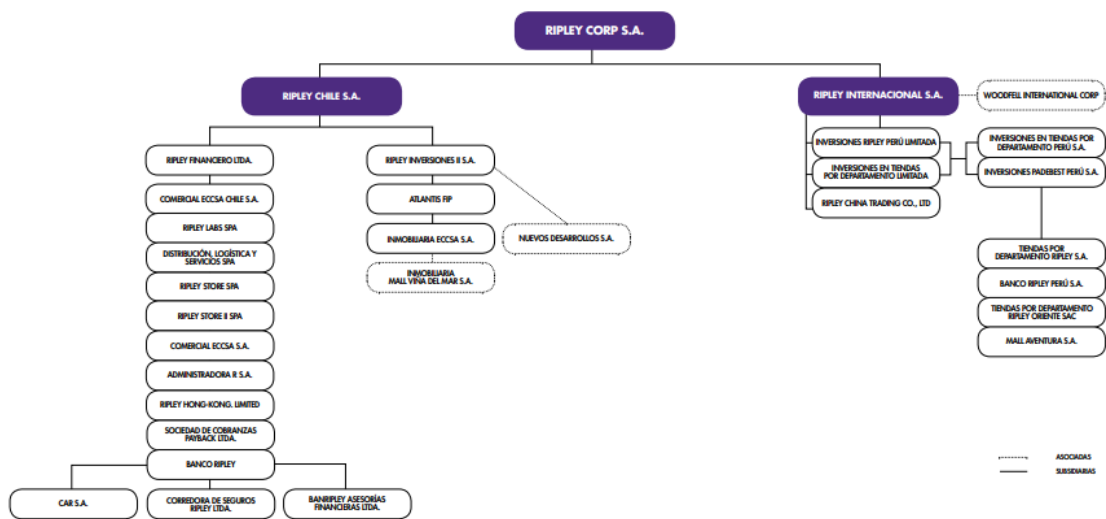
RIPLEY CORP S.A.

RIPLEY CHILE S.A.

RIPLEY FINANCIERO LTDA.

COMERCIAL ECCSA CHILE S.A.

RIPLEY LABS SPA

DISTRIBUCIÓN, LOGÍSTICA Y SERVICIOS SPA

RIPLEY STORE SPA

RIPLEY STORE II SPA

COMERCIAL ECCSA S.A.

ADMINISTRADORA R S.A.

RIPLEY HONG-KONG. LIMITED

SOCIEDAD DE COBRANZAS PAYBACK LTDA.

BANCO RIPLEY

CAR S.A.

CORREDORA DE SEGUROS RIPLEY LTDA.

BANRIPLEY ASESORÍAS FINANCIERAS LTDA.

RIPLEY INVERSIONES II S.A.

ATLANTIS FIP

INMOBILIARIA ECCSA S.A.

INMOBILIARIA MALL VIÑA DEL MAR S.A.

NUEVOS DESARROLLOS S.A.

RIPLEY INTERNACIONAL S.A.

WOODFELL INTERNATIONAL CORP

INVERSIONES RIPLEY PERÚ LIMITADA

INVERSIONES EN TIENDAS POR DEPARTAMENTO LIMITADA

RIPLEY CHINA TRADING CO., LTD

INVERSIONES EN TIENDAS POR DEPARTAMENTO PERÚ S.A.

INVERSIONES PADEBEST PERÚ S.A.

TIENDAS POR DEPARTAMENTO RIPLEY S.A.

BANCO RIPLEY PERÚ S.A.

TIENDAS POR DEPARTAMENTO RIPLEY ORIENTE SAC

MALL AVENTURA S.A.

ASOCIADAS

SUBSIDIARIAS